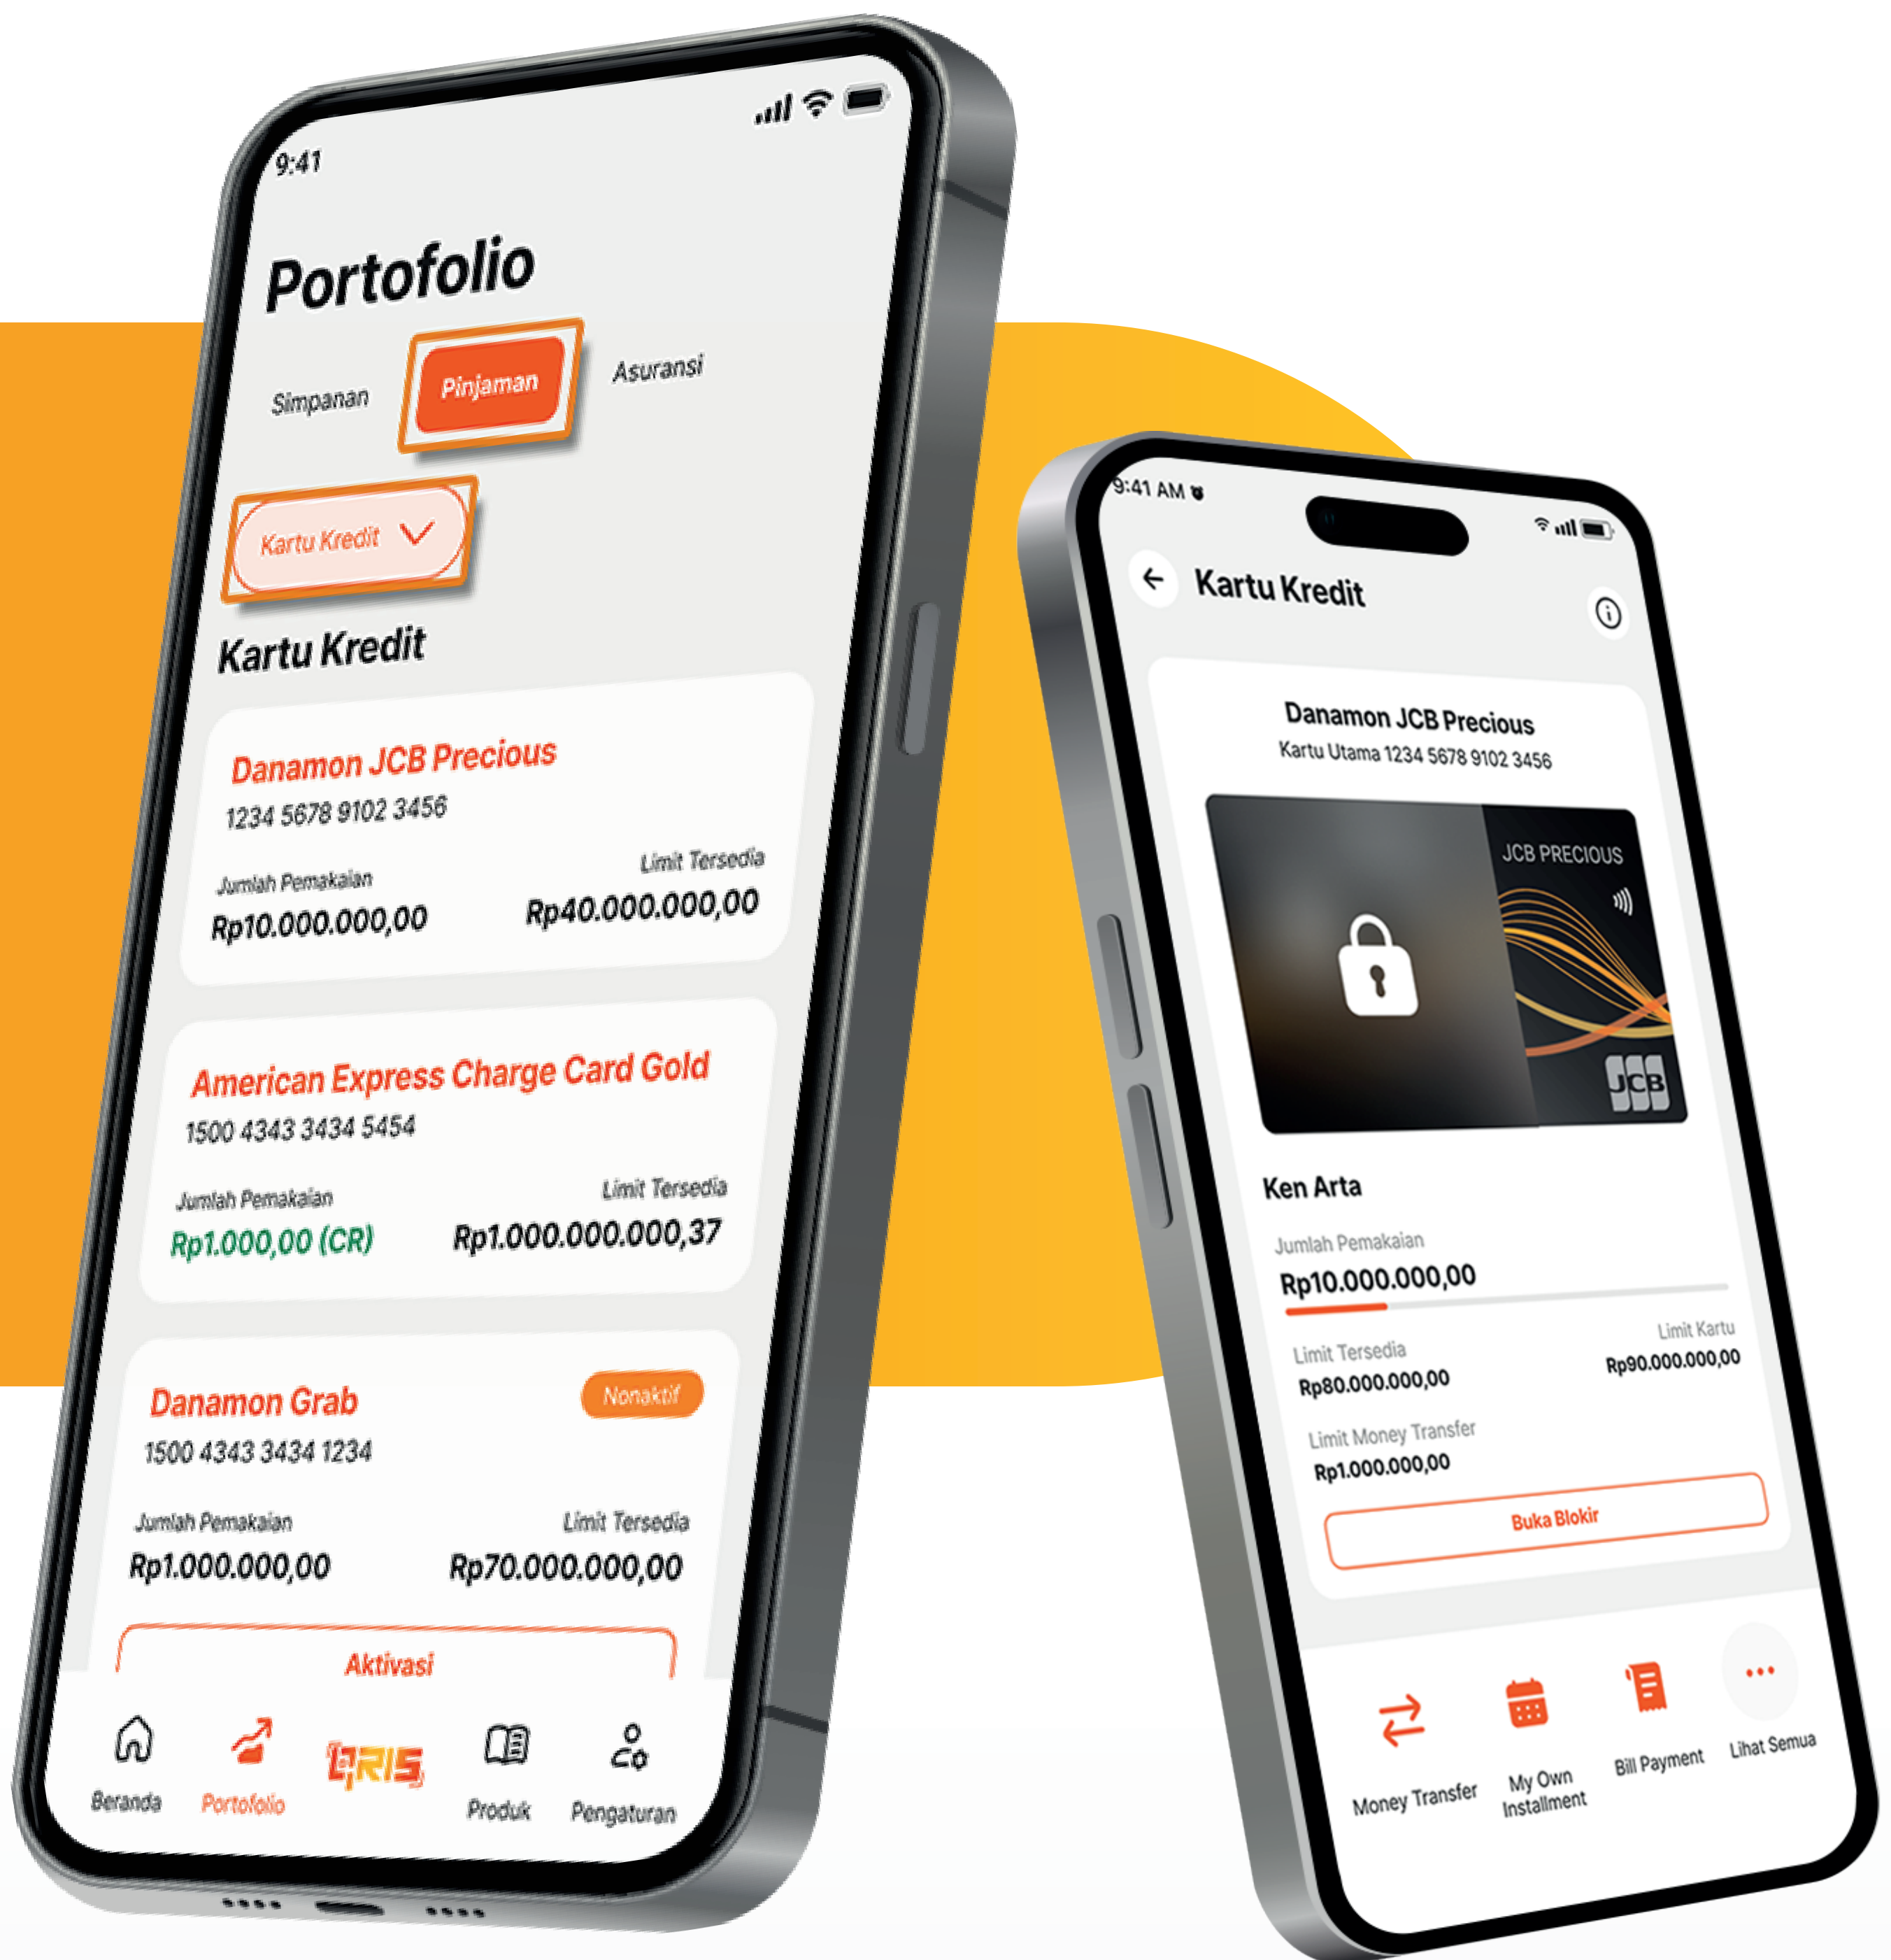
9:41

Portofolio

Simpanan
Pinjaman
Asuransi

Kartu Kredit

Kartu Kredit

Danamon JCB Precious
1234 5678 9102 3456
Jumlah Pemakaian
Rp10.000.000,00
Limit Tersedia
Rp40.000.000,00

American Express Charge Card Gold
1500 4343 3434 5454
Jumlah Pemakaian
Rp1.000,00 (CR)
Limit Tersedia
Rp1.000.000.000,37

Danamon Grab
Nonaktif
1500 4343 3434 1234
Jumlah Pemakaian
Rp1.000.000,00
Limit Tersedia
Rp70.000.000,00

Aktivasi

Beranda
Portofolio
QRIS
Produk
Pengaturan

9:41 AM

Kartu Kredit

Danamon JCB Precious
Kartu Utama 1234 5678 9102 3456

JCB PRECIOUS
JCB

Ken Arta
Jumlah Pemakaian
Rp10.000.000,00
Limit Tersedia
Rp80.000.000,00
Limit Kartu
Rp90.000.000,00
Limit Money Transfer
Rp1.000.000,00

Buka Blokir

Money Transfer
My Own Installment
Bill Payment
Lihat Semua